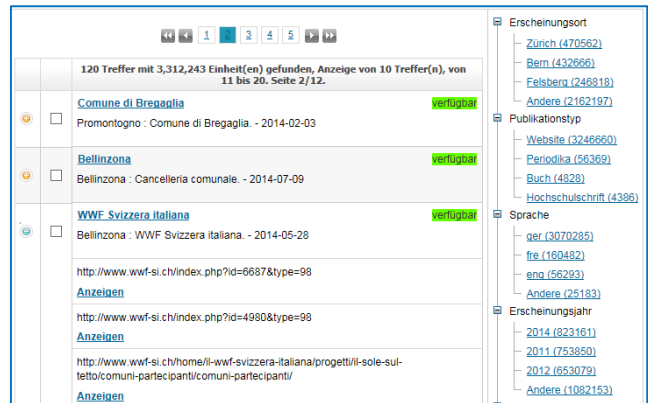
1 2 3 4 5

120 Treffer mit 3,312,243 Einheit(en) gefunden, Anzeige von 10 Treffer(n), von 11 bis 20. Seite 2/12.

Comune di Bregaglia
verfügbar
Promontogno : Comune di Bregaglia. - 2014-02-03

Bellinzona
verfügbar
Bellinzona : Cancelleria comunale. - 2014-07-09

WWF Svizzera italiana
verfügbar
Bellinzona : WWF Svizzera italiana. - 2014-05-28

http://www.wwf-si.ch/index.php?id=6687&type=98
Anzeigen

http://www.wwf-si.ch/index.php?id=4980&type=98
Anzeigen

http://www.wwf-si.ch/home/il-wwf-svizzera-italiana/progetti/il-sole-sul-tetto/comuni-partecipanti/comuni-partecipanti/
Anzeigen

Erscheinungsort
Zürich (470562)
Bern (432666)
Felsberg (246818)
Andere (2162197)

Publikationstyp
Website (3246660)
Periodika (56369)
Buch (4828)
Hochschulschrift (4386)

Sprache
ger (3070285)
fre (160482)
eng (56293)
Andere (25183)

Erscheinungsjahr
2014 (823161)
2011 (753850)
2012 (653079)
Andere (1082153)